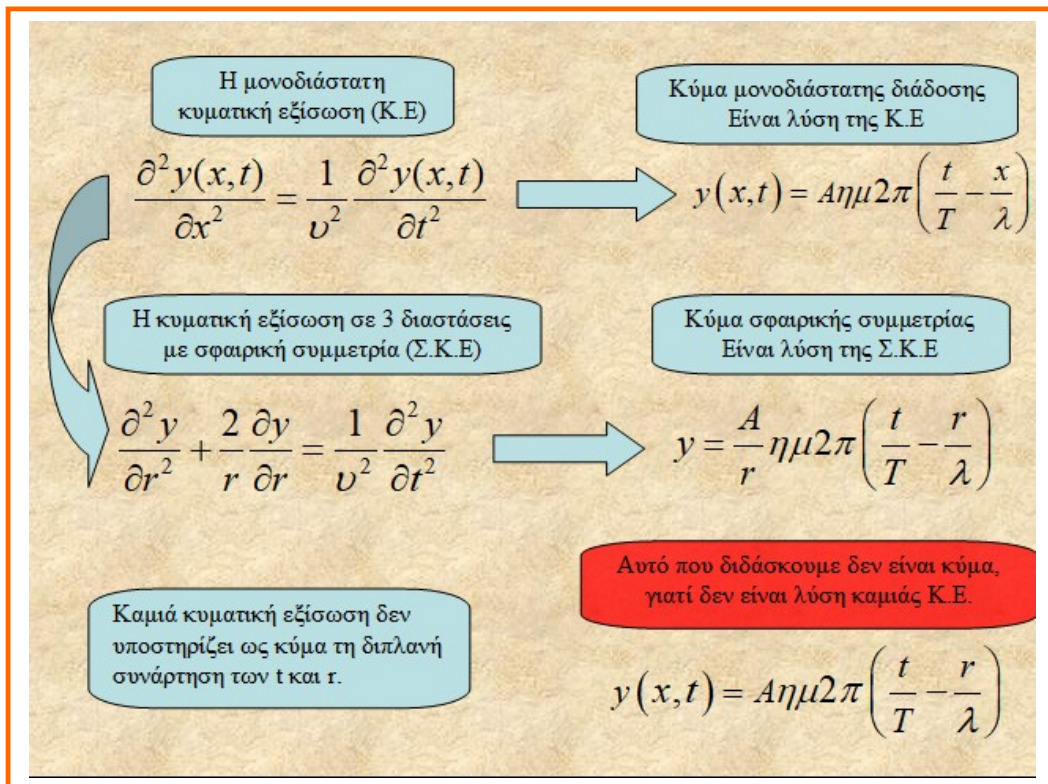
Η μονοδιάστατη κυματική εξίσωση (Κ.Ε)

Κύμα μονοδιάστατης διάδοσης Είναι λύση της Κ.Ε

$\frac{\partial^2 y(x,t)}{\partial x^2} = \frac{1}{\upsilon^2}\frac{\partial^2 y(x,t)}{\partial t^2}$

$y(x,t) = A\eta\mu 2\pi\left(\frac{t}{T} - \frac{x}{\lambda}\right)$

Η κυματική εξίσωση σε 3 διαστάσεις με σφαιρική συμμετρία (Σ.Κ.Ε)

Κύμα σφαιρικής συμμετρίας Είναι λύση της Σ.Κ.Ε

$\frac{\partial^2 y}{\partial r^2} + \frac{2}{r}\frac{\partial y}{\partial r} = \frac{1}{\upsilon^2}\frac{\partial^2 y}{\partial t^2}$

$y = \frac{A}{r}\eta\mu 2\pi\left(\frac{t}{T} - \frac{r}{\lambda}\right)$

Αυτό που διδάσκουμε δεν είναι κύμα, γιατί δεν είναι λύση καμιάς Κ.Ε.

Καμιά κυματική εξίσωση δεν υποστηρίζει ως κύμα τη διπλανή συνάρτηση των t και r.

$y(x,t) = A\eta\mu 2\pi\left(\frac{t}{T} - \frac{r}{\lambda}\right)$